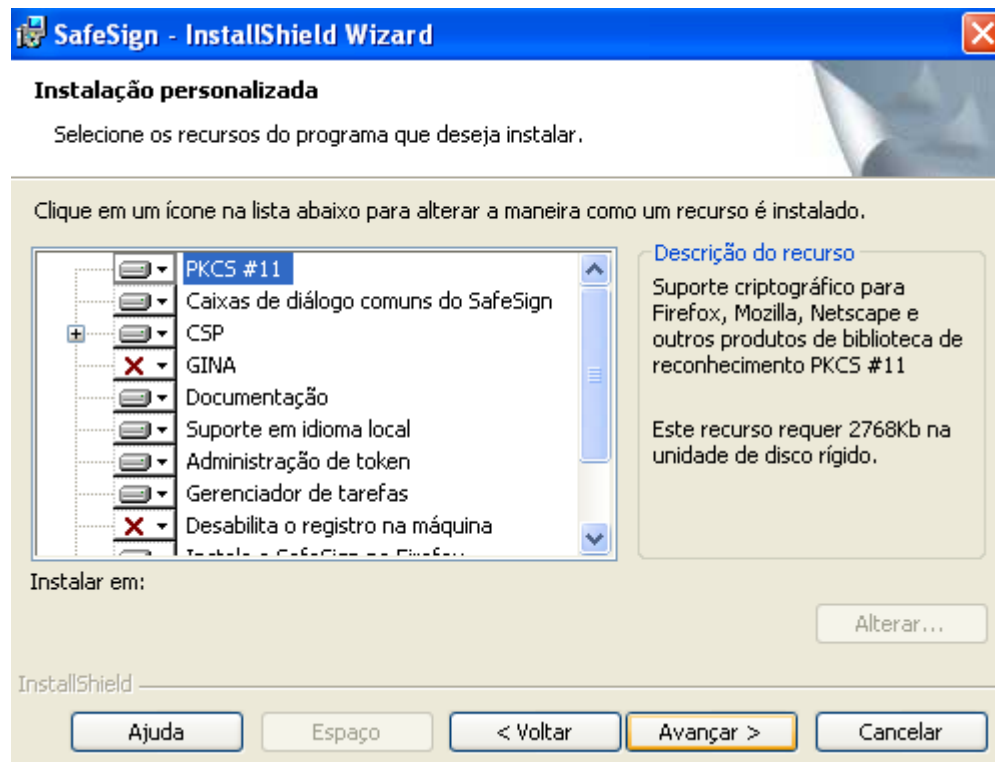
SafeSign - InstallShield Wizard

Instalação personalizada

Selecione os recursos do programa que deseja instalar.

Clique em um ícone na lista abaixo para alterar a maneira como um recurso é instalado.

PKCS #11
Caixas de diálogo comuns do SafeSign
CSP
GINA
Documentação
Suporte em idioma local
Administração de token
Gerenciador de tarefas
Desabilita o registro na máquina
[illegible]

Descrição do recurso

Suporte criptográfico para Firefox, Mozilla, Netscape e outros produtos de biblioteca de reconhecimento PKCS #11

Este recurso requer 2768Kb na unidade de disco rígido.

Instalar em:

Alterar...

InstallShield

Ajuda | Espaço | < Voltar | Avançar > | Cancelar